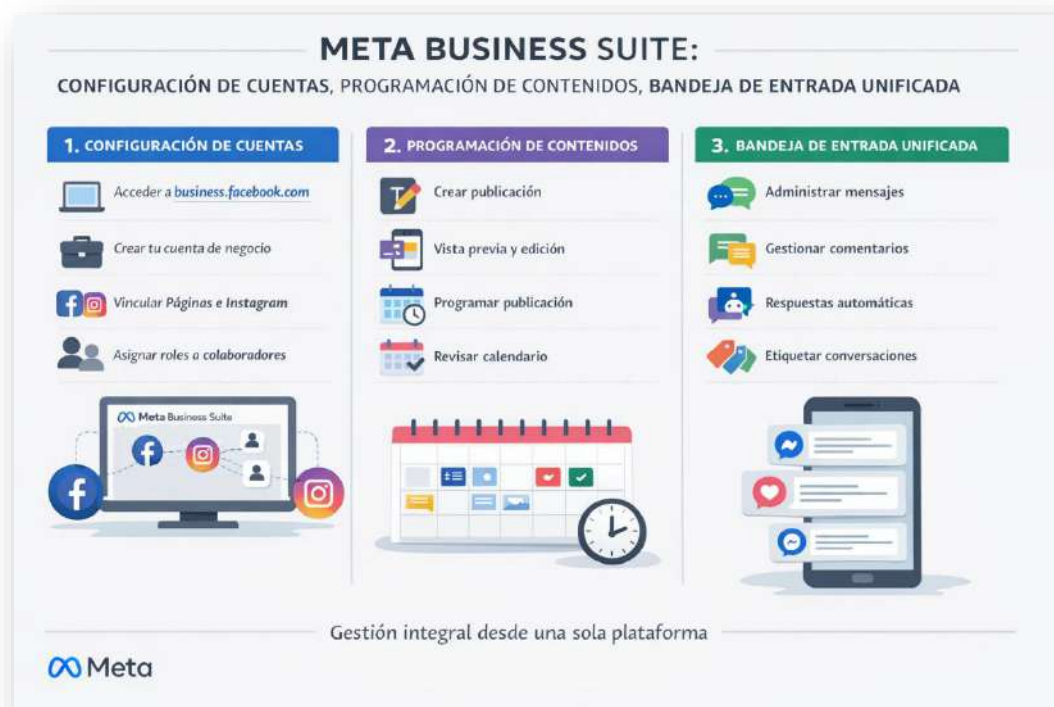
META BUSINESS SUITE:

CONFIGURACIÓN DE CUENTAS, PROGRAMACIÓN DE CONTENIDOS, BANDEJA DE ENTRADA UNIFICADA

1. CONFIGURACIÓN DE CUENTAS

Acceder a business.facebook.com

Crear tu cuenta de negocio

Vincular Páginas e Instagram

Asignar roles a colaboradores

Meta Business Suite

2. PROGRAMACIÓN DE CONTENIDOS

Crear publicación

Vista previa y edición

Programar publicación

Revisar calendario

3. BANDEJA DE ENTRADA UNIFICADA

Administrar mensajes

Gestionar comentarios

Respuestas automáticas

Etiquetar conversaciones

Gestión integral desde una sola plataforma

Meta